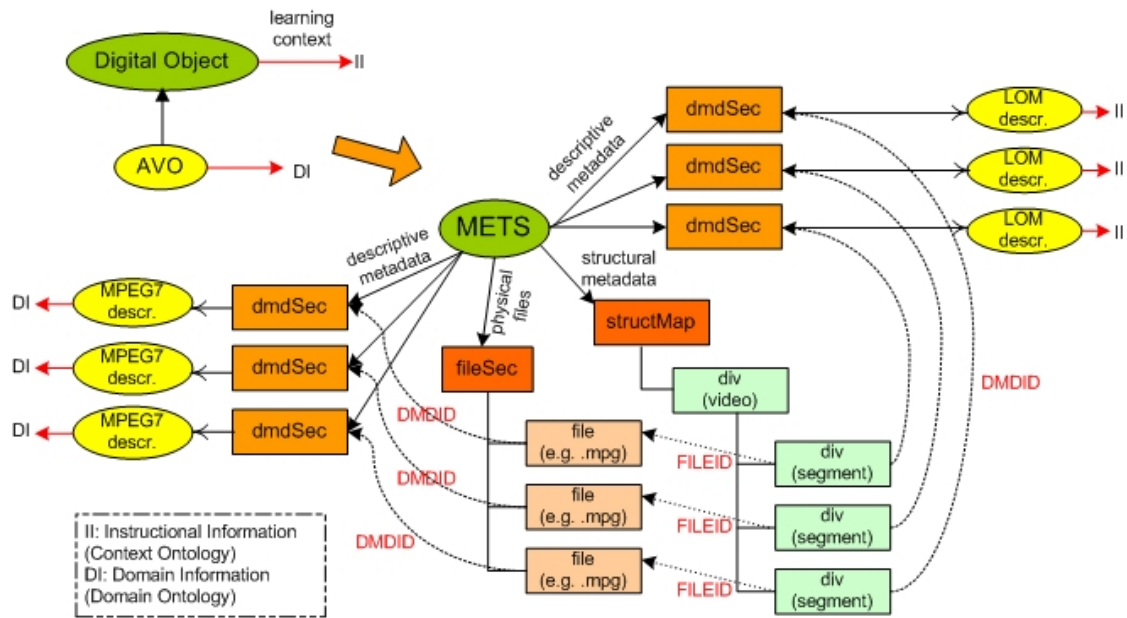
learning context

Digital Object

II

AVO

DI

descriptive metadata

dmdSec

dmdSec

dmdSec

LOM descr.

II

LOM descr.

II

LOM descr.

II

METS

descriptive metadata

structural metadata

physical files

DI

MPEG7 descr.

dmdSec

DI

MPEG7 descr.

dmdSec

DI

MPEG7 descr.

dmdSec

structMap

fileSec

div (video)

DMDID

DMDID

file (e.g. .mpg)

FILEID

div (segment)

DMDID

file (e.g. .mpg)

FILEID

div (segment)

DMDID

file (e.g. .mpg)

FILEID

div (segment)

II: Instructional Information (Context Ontology)
DI: Domain Information (Domain Ontology)